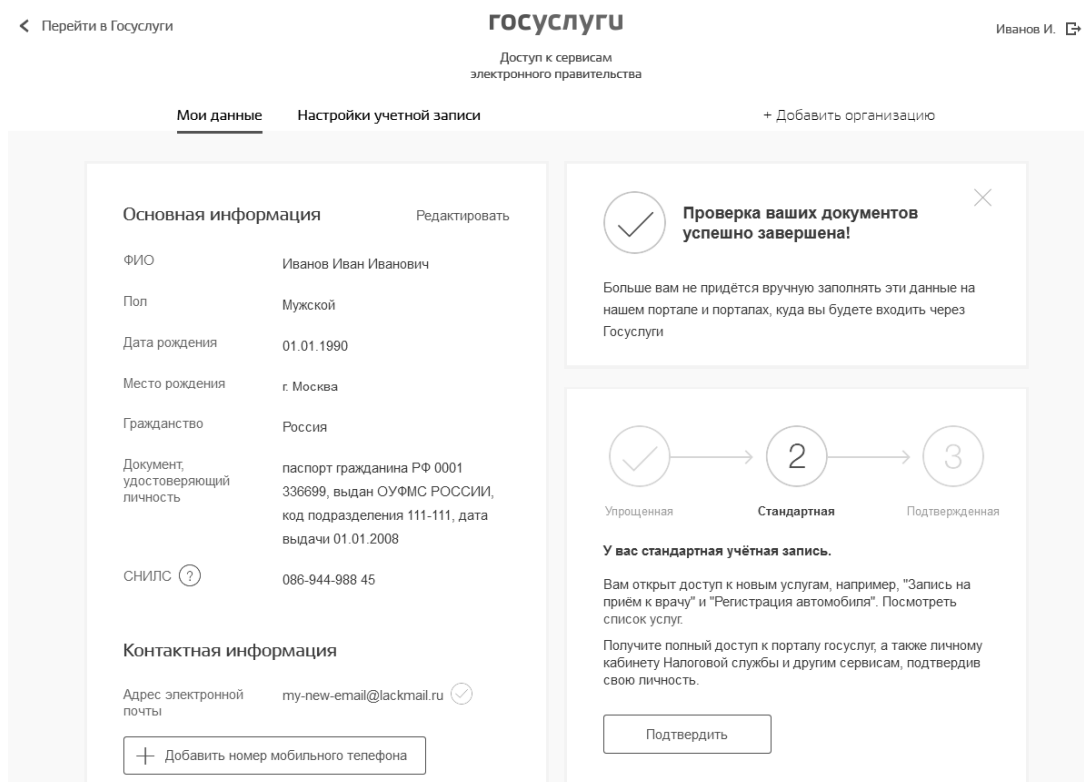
< Перейти в Госуслуги

госуслуги

Доступ к сервисам электронного правительства

Иванов И.

Мои данные   Настройки учетной записи   + Добавить организацию

Основная информация   Редактировать

| ФИО | Иванов Иван Иванович |
|---|---|
| Пол | Мужской |
| Дата рождения | 01.01.1990 |
| Место рождения | г. Москва |
| Гражданство | Россия |
| Документ, удостоверяющий личность | паспорт гражданина РФ 0001 336699, выдан ОУФМС РОССИИ, код подразделения 111-111, дата выдачи 01.01.2008 |
| СНИЛС ? | 086-944-988 45 |

Контактная информация

| Адрес электронной почты | my-new-email@lackmail.ru |
|---|---|

+ Добавить номер мобильного телефона

Проверка ваших документов успешно завершена!

Больше вам не придётся вручную заполнять эти данные на нашем портале и порталах, куда вы будете входить через Госуслуги

2   3

Упрощенная   Стандартная   Подтвержденная

У вас стандартная учётная запись.

Вам открыт доступ к новым услугам, например, "Запись на приём к врачу" и "Регистрация автомобиля". Посмотреть список услуг.

Получите полный доступ к порталу госуслуг, а также личному кабинету Налоговой службы и другим сервисам, подтвердив свою личность.

Подтвердить